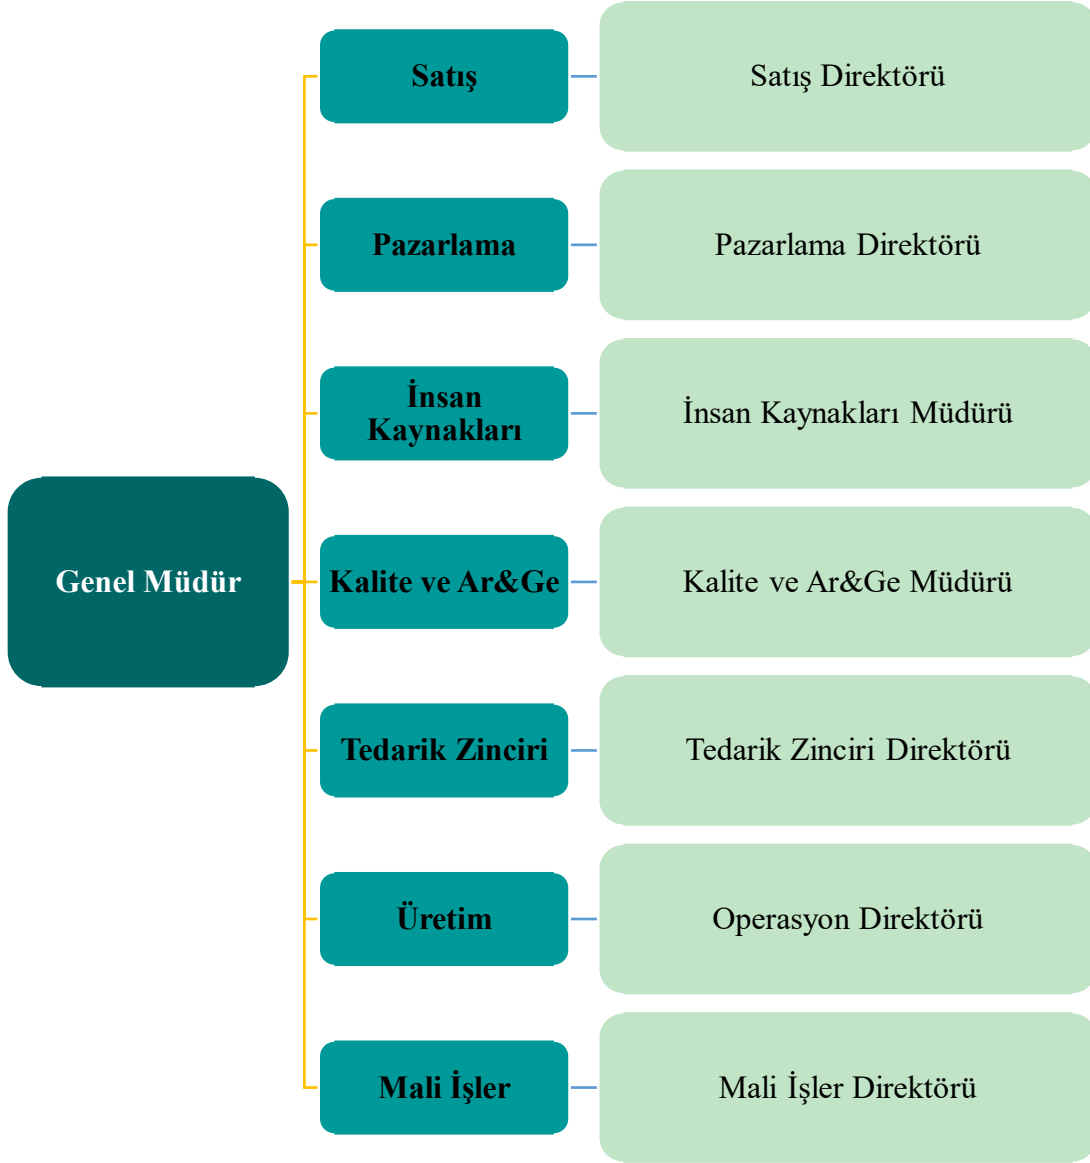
Genel Müdür

Satış
Satış Direktörü

Pazarlama
Pazarlama Direktörü

İnsan Kaynakları
İnsan Kaynakları Müdürü

Kalite ve Ar&Ge
Kalite ve Ar&Ge Müdürü

Tedarik Zinciri
Tedarik Zinciri Direktörü

Üretim
Operasyon Direktörü

Mali İşler
Mali İşler Direktörü